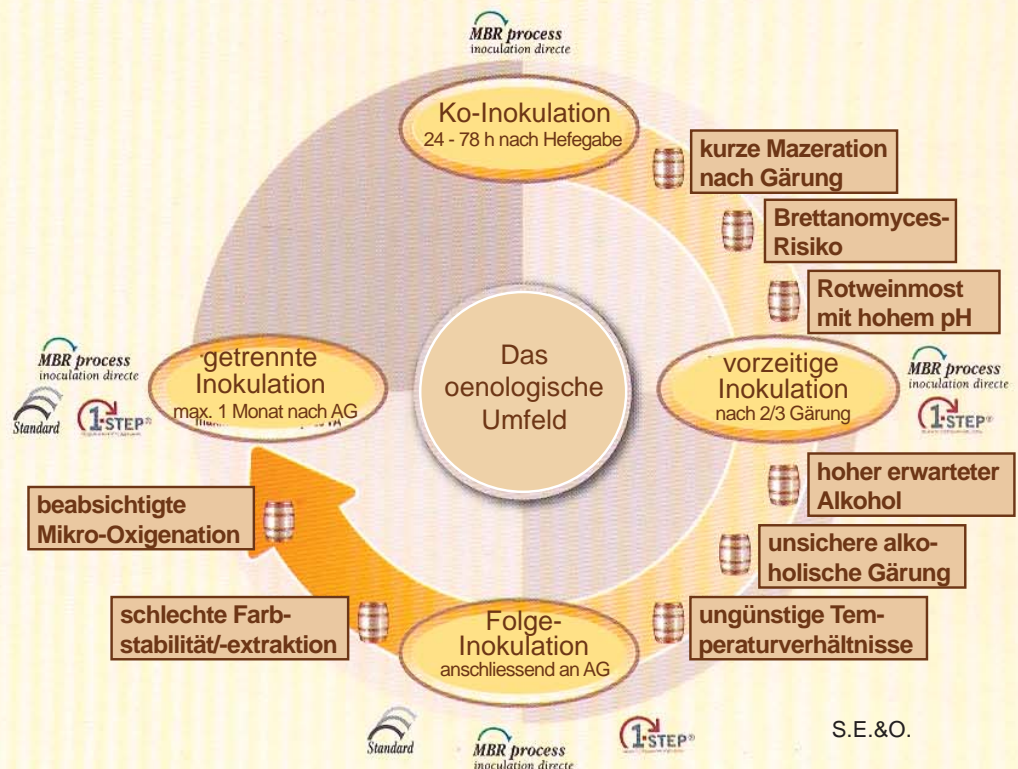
MBR process
inoculation directe

Ko-Inokulation
24 - 78 h nach Hefegabe

kurze Mazeration nach Gärung

Brettanomyces-Risiko

Rotweinmost mit hohem pH

MBR process
inoculation directe

Standard

1·STEP

getrennte Inokulation
max. 1 Monat nach AG

Das oenologische Umfeld

vorzeitige Inokulation
nach 2/3 Gärung

MBR process
inoculation directe

1·STEP

hoher erwarteter Alkohol

beabsichtigte Mikro-Oxigenation

unsichere alkoholische Gärung

schlechte Farbstabilität/-extraktion

Folge-Inokulation
anschliessend an AG

ungünstige Temperaturverhältnisse

Standard

MBR process
inoculation directe

1·STEP

S.E.&O.